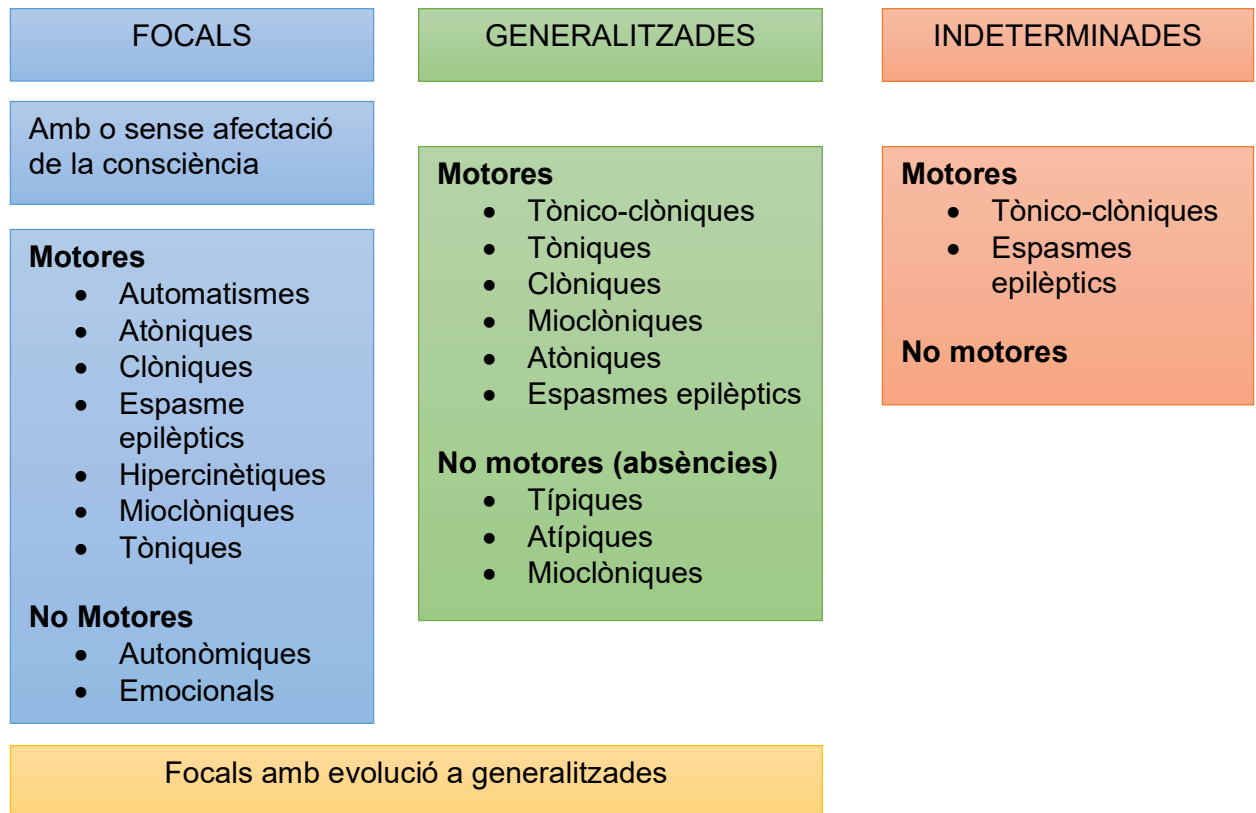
FOCALS

Amb o sense afectació de la consciència

**Motores**
- Automatismes
- Atòniques
- Clòniques
- Espasme epilèptics
- Hipercinètiques
- Mioclòniques
- Tòniques

**No Motores**
- Autonòmiques
- Emocionals

GENERALITZADES

**Motores**
- Tònico-clòniques
- Tòniques
- Clòniques
- Mioclòniques
- Atòniques
- Espasmes epilèptics

**No motores (absències)**
- Típiques
- Atípiques
- Mioclòniques

INDETERMINADES

**Motores**
- Tònico-clòniques
- Espasmes epilèptics

**No motores**

Focals amb evolució a generalitzades